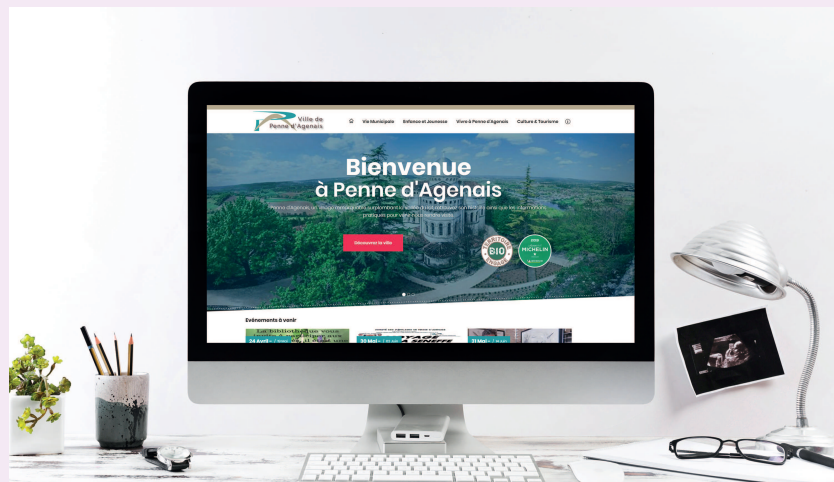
Ville de Penne d'Agenais

Vie Municipale Enfance et Jeunesse Vivre à Penne d'Agenais Culture & Tourisme

Bienvenue à Penne d'Agenais

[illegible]

Découvrir la ville

TERRITOIRE BIO ENGAGÉ

MICHELIN

Événements à venir

24 Avril

20 Mai

21 Mai